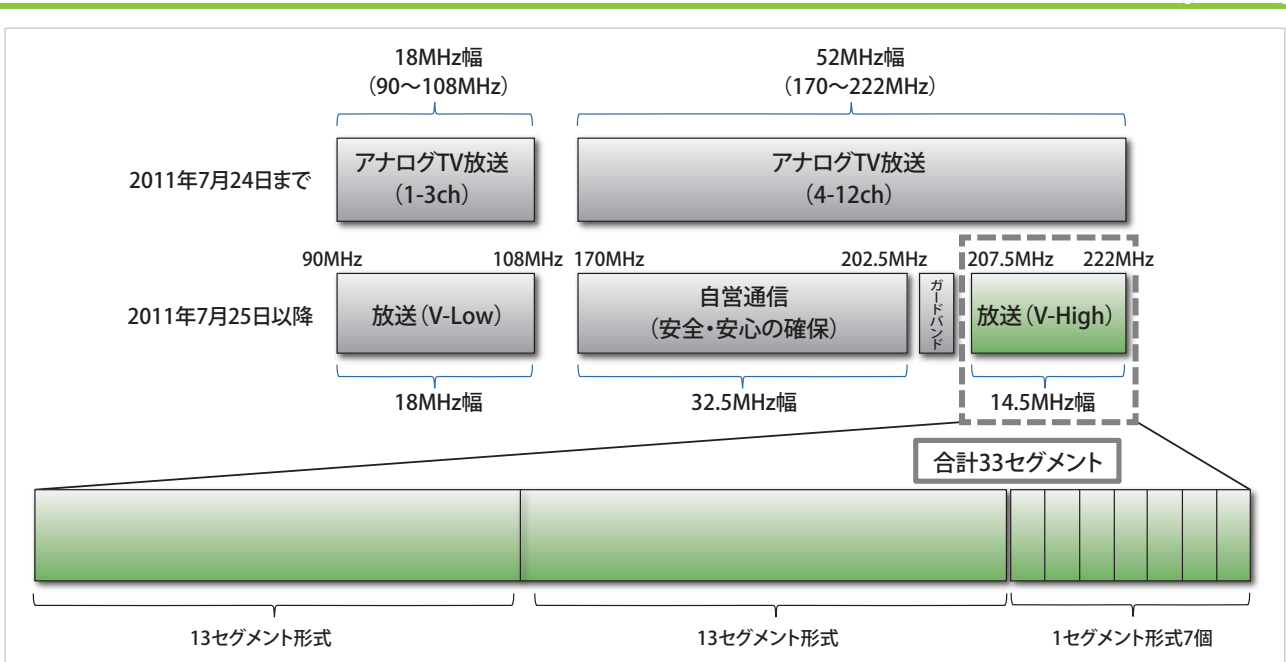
18MHz幅
(90～108MHz)

52MHz幅
(170～222MHz)

2011年7月24日まで

アナログTV放送
(1-3ch)

アナログTV放送
(4-12ch)

90MHz 108MHz 170MHz 202.5MHz 207.5MHz 222MHz

2011年7月25日以降

放送(V-Low)

自営通信
(安全・安心の確保)

ガードバンド

放送(V-High)

18MHz幅

32.5MHz幅

14.5MHz幅

合計33セグメント

13セグメント形式

13セグメント形式

1セグメント形式7個